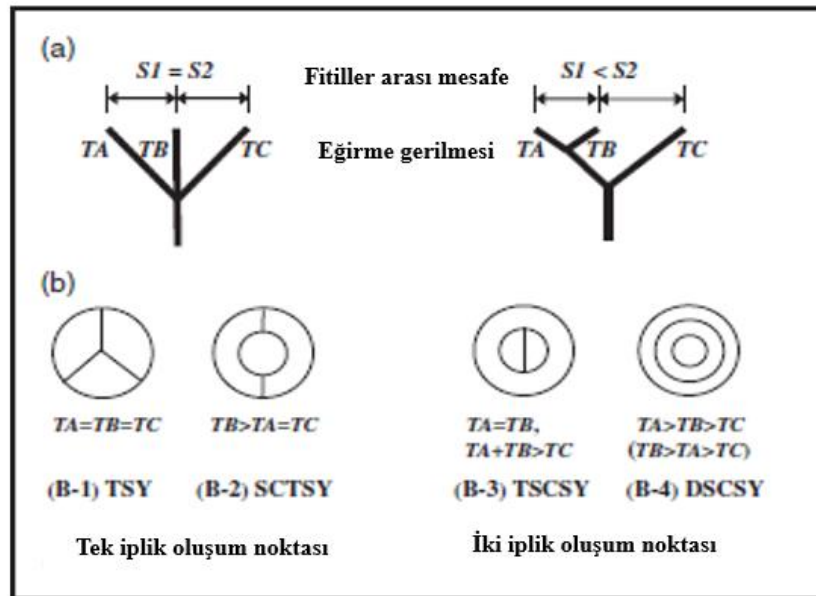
(a)

S1 = S2

Fitiller arası mesafe

S1 < S2

TA TB TC

Eğirme gerilmesi

TA TB TC

(b)

TA=TB=TC

TB>TA=TC

TA=TB, TA+TB>TC

TA>TB>TC (TB>TA>TC)

(B-1) TSY

(B-2) SCTSY

(B-3) TSCSY

(B-4) DSCSY

Tek iplik oluşum noktası

İki iplik oluşum noktası